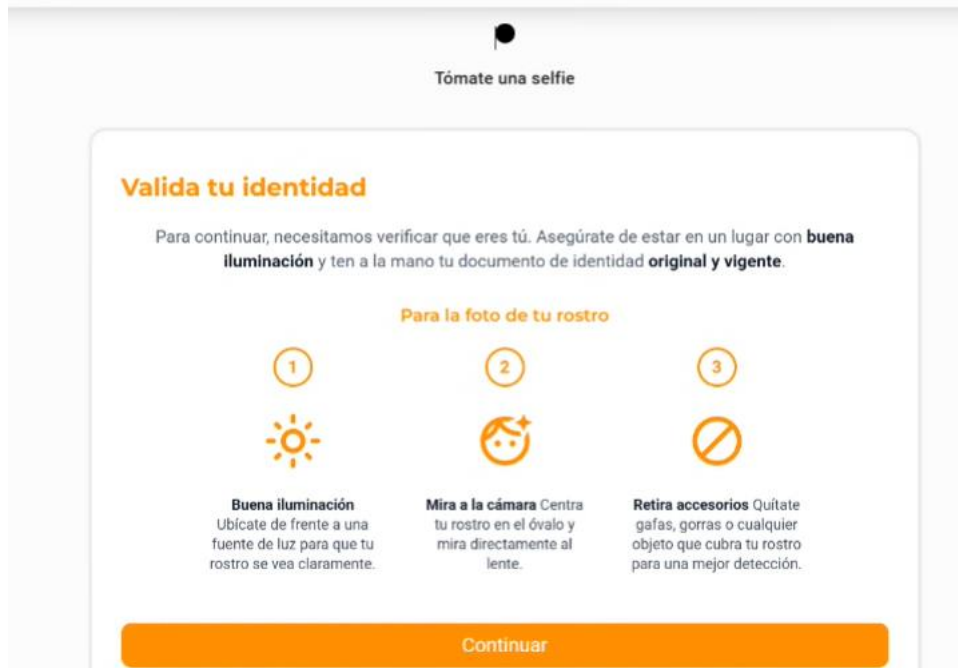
Tómate una selfie

Valida tu identidad

Para continuar, necesitamos verificar que eres tú. Asegúrate de estar en un lugar con **buena iluminación** y ten a la mano tu documento de identidad **original y vigente**.

Para la foto de tu rostro

1

**Buena iluminación** Ubícate de frente a una fuente de luz para que tu rostro se vea claramente.

2

**Mira a la cámara** Centra tu rostro en el óvalo y mira directamente al lente.

3

**Retira accesorios** Quítate gafas, gorras o cualquier objeto que cubra tu rostro para una mejor detección.

Continuar